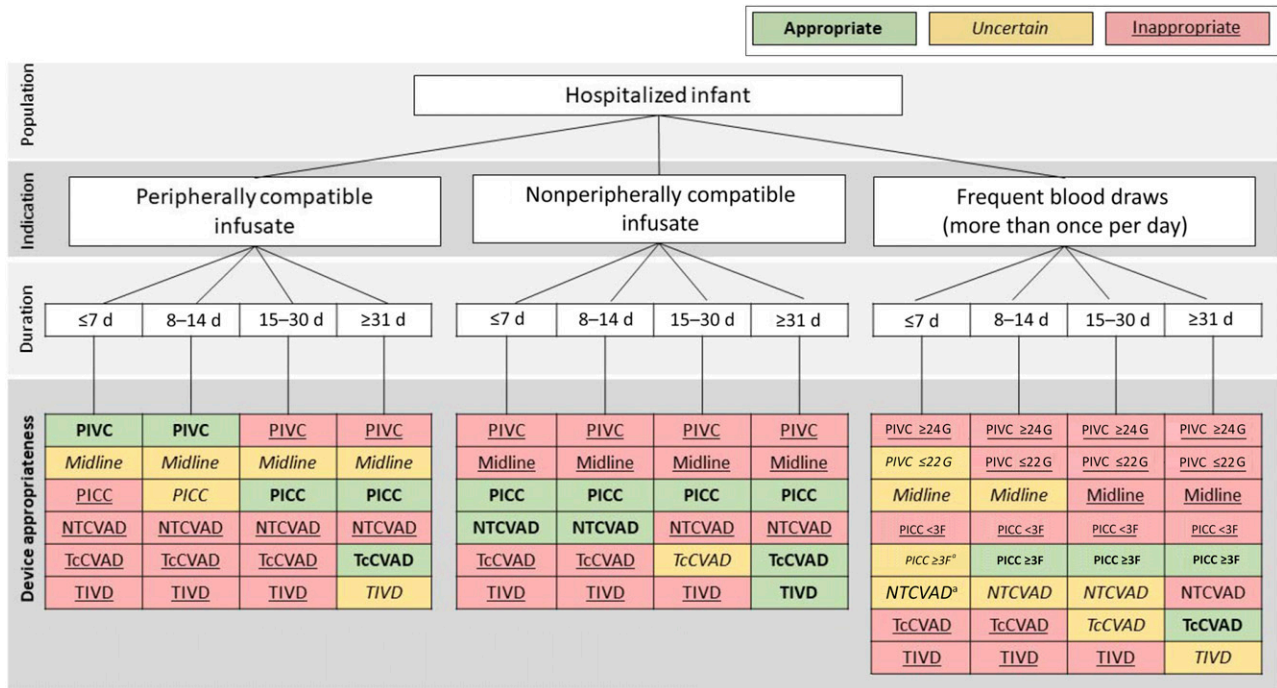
Appropriate | Uncertain | Inappropriate

Population
Hospitalized infant

Indication
Peripherally compatible infusate
Nonperipherally compatible infusate
Frequent blood draws (more than once per day)

Duration

Device appropriateness

Peripherally compatible infusate:

| ≤7 d | 8–14 d | 15–30 d | ≥31 d |
|---|---|---|---|
| PIVC | PIVC | PIVC | PIVC |
| Midline | Midline | Midline | Midline |
| PICC | PICC | PICC | PICC |
| NTCVAD | NTCVAD | NTCVAD | NTCVAD |
| TcCVAD | TcCVAD | TcCVAD | TcCVAD |
| TIVD | TIVD | TIVD | TIVD |

Nonperipherally compatible infusate:

| ≤7 d | 8–14 d | 15–30 d | ≥31 d |
|---|---|---|---|
| PIVC | PIVC | PIVC | PIVC |
| Midline | Midline | Midline | Midline |
| PICC | PICC | PICC | PICC |
| NTCVAD | NTCVAD | NTCVAD | NTCVAD |
| TcCVAD | TcCVAD | TcCVAD | TcCVAD |
| TIVD | TIVD | TIVD | TIVD |

Frequent blood draws (more than once per day):

| ≤7 d | 8–14 d | 15–30 d | ≥31 d |
|---|---|---|---|
| PIVC ≥24 G | PIVC ≥24 G | PIVC ≥24 G | PIVC ≥24 G |
| PIVC ≤22 G | PIVC ≤22 G | PIVC ≤22 G | PIVC ≤22 G |
| Midline | Midline | Midline | Midline |
| PICC <3F | PICC <3F | PICC <3F | PICC <3F |
| PICC ≥3F$^a$ | PICC ≥3F | PICC ≥3F | PICC ≥3F |
| NTCVAD$^a$ | NTCVAD | NTCVAD | NTCVAD |
| TcCVAD | TcCVAD | TcCVAD | TcCVAD |
| TIVD | TIVD | TIVD | TIVD |